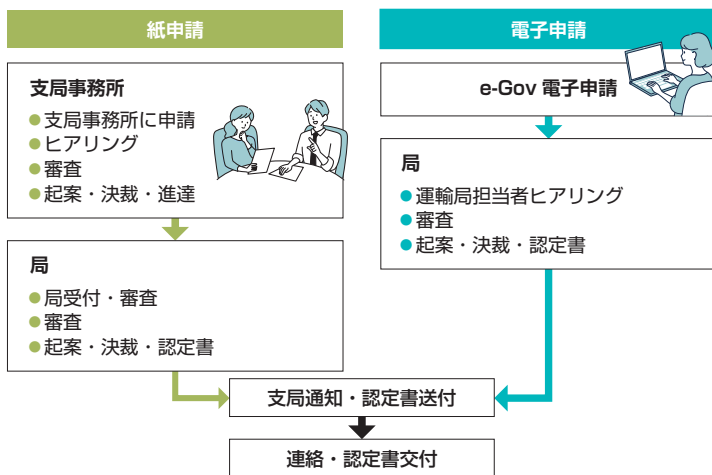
紙申請

支局事務所

●支局事務所に申請
●ヒアリング
●審査
●起案・決裁・進達

局

●局受付・審査
●審査
●起案・決裁・認定書

電子申請

e-Gov 電子申請

局

●運輸局担当者ヒアリング
●審査
●起案・決裁・認定書

支局通知・認定書送付

連絡・認定書交付